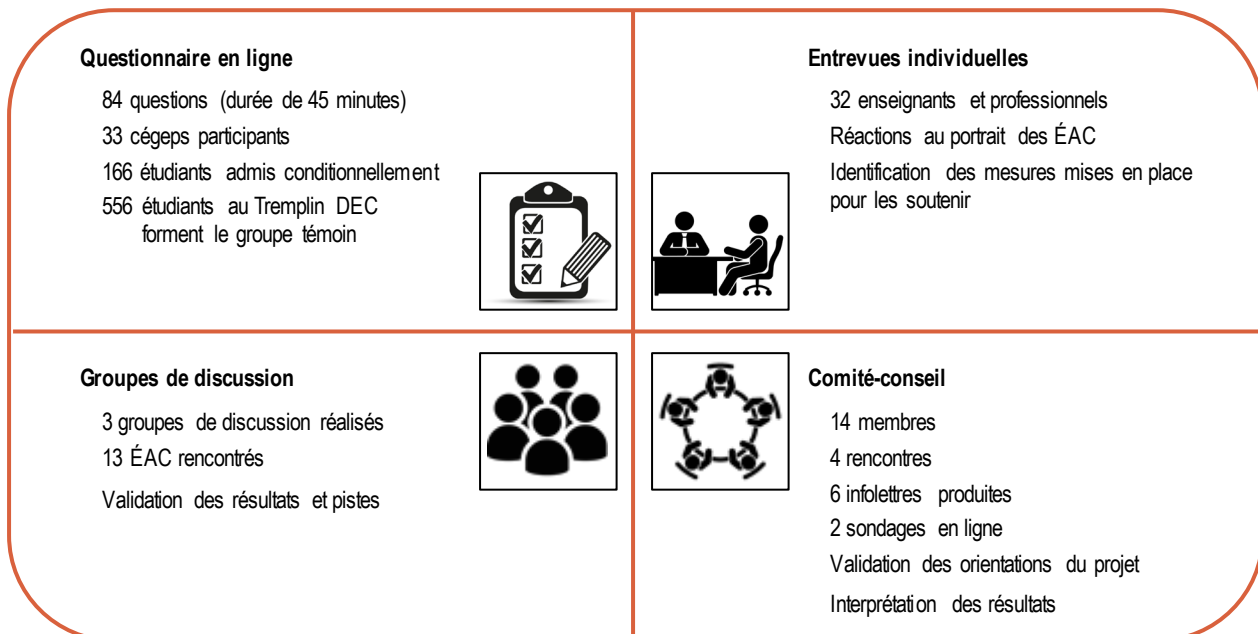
Questionnaire en ligne

84 questions (durée de 45 minutes)

33 cégeps participants

166 étudiants admis conditionnellement

556 étudiants au Tremplin DEC forment le groupe témoin

Entrevues individuelles

32 enseignants et professionnels

Réactions au portrait des ÉAC

Identification des mesures mises en place pour les soutenir

Groupes de discussion

3 groupes de discussion réalisés

13 ÉAC rencontrés

Validation des résultats et pistes

Comité-conseil

14 membres

4 rencontres

6 infolettres produites

2 sondages en ligne

Validation des orientations du projet

Interprétation des résultats